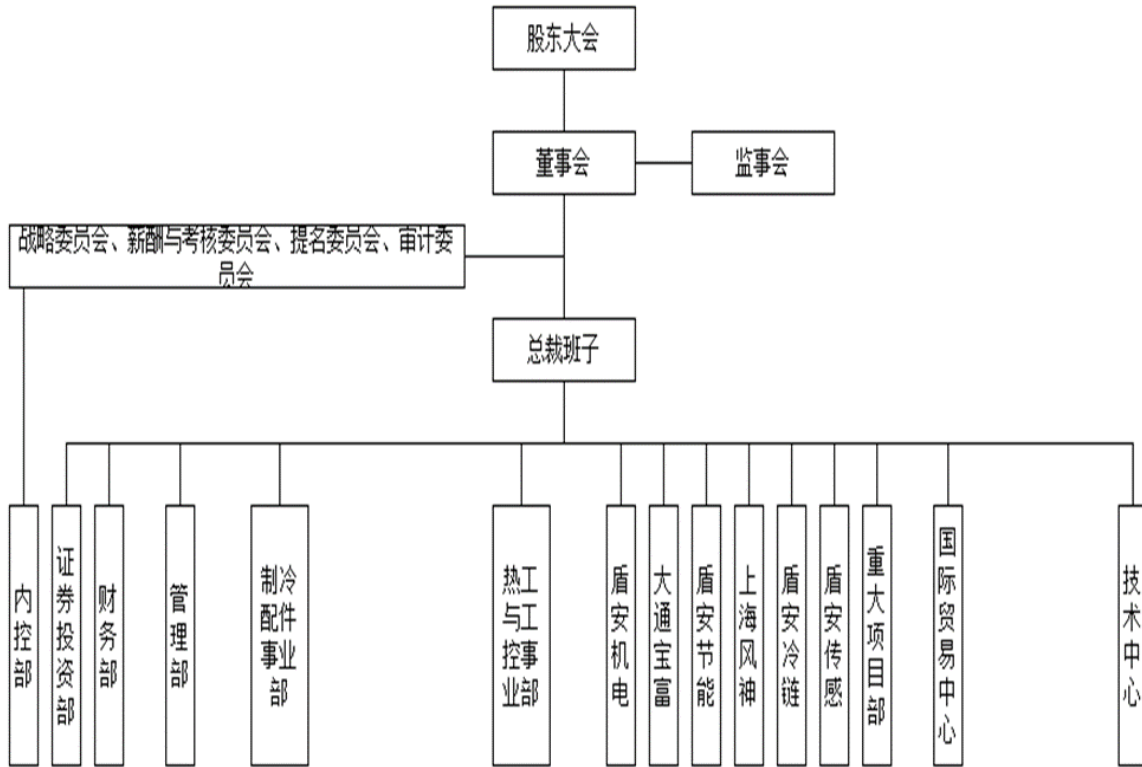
股东大会

董事会

监事会

战略委员会、薪酬与考核委员会、提名委员会、审计委员会

总裁班子

内控部

证券投资部

财务部

管理部

制冷配件事业部

热工与工控事业部

盾安机电

大通宝富

盾安节能

上海风神

盾安冷链

盾安传感

重大项目部

国际贸易中心

技术中心